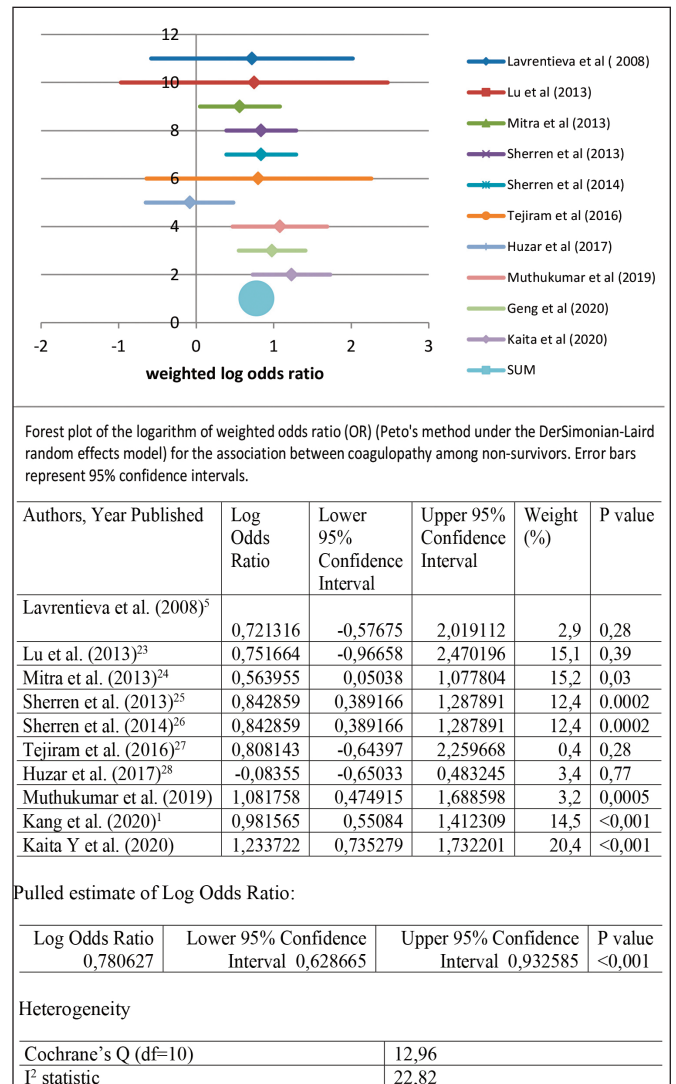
12
10
8
6
4
2
0
-2 -1 0 1 2 3
weighted log odds ratio

Lavrentieva et al ( 2008)
Lu et al (2013)
Mitra et al (2013)
Sherren et al (2013)
Sherren et al (2014)
Tejiram et al (2016)
Huzar et al (2017)
Muthukumar et al (2019)
Geng et al (2020)
Kaita et al (2020)
SUM

Forest plot of the logarithm of weighted odds ratio (OR) (Peto's method under the DerSimonian-Laird random effects model) for the association between coagulopathy among non-survivors. Error bars represent 95% confidence intervals.

| Authors, Year Published | Log Odds Ratio | Lower 95% Confidence Interval | Upper 95% Confidence Interval | Weight (%) | P value |
|---|---|---|---|---|---|
| Lavrentieva et al. (2008)$^5$ | 0,721316 | -0,57675 | 2,019112 | 2,9 | 0,28 |
| Lu et al. (2013)$^{23}$ | 0,751664 | -0,96658 | 2,470196 | 15,1 | 0,39 |
| Mitra et al. (2013)$^{24}$ | 0,563955 | 0,05038 | 1,077804 | 15,2 | 0,03 |
| Sherren et al. (2013)$^{25}$ | 0,842859 | 0,389166 | 1,287891 | 12,4 | 0.0002 |
| Sherren et al. (2014)$^{26}$ | 0,842859 | 0,389166 | 1,287891 | 12,4 | 0.0002 |
| Tejiram et al. (2016)$^{27}$ | 0,808143 | -0,64397 | 2,259668 | 0,4 | 0,28 |
| Huzar et al. (2017)$^{28}$ | -0,08355 | -0,65033 | 0,483245 | 3,4 | 0,77 |
| Muthukumar et al. (2019) | 1,081758 | 0,474915 | 1,688598 | 3,2 | 0,0005 |
| Kang et al. (2020)$^1$ | 0,981565 | 0,55084 | 1,412309 | 14,5 | <0,001 |
| Kaita Y et al. (2020) | 1,233722 | 0,735279 | 1,732201 | 20,4 | <0,001 |

Pulled estimate of Log Odds Ratio:

| Log Odds Ratio 0,780627 | Lower 95% Confidence Interval 0,628665 | Upper 95% Confidence Interval 0,932585 | P value <0,001 |
|---|---|---|---|

Heterogeneity

| Cochrane's Q (df=10) | 12,96 |
|---|---|
| I$^2$ statistic | 22,82 |